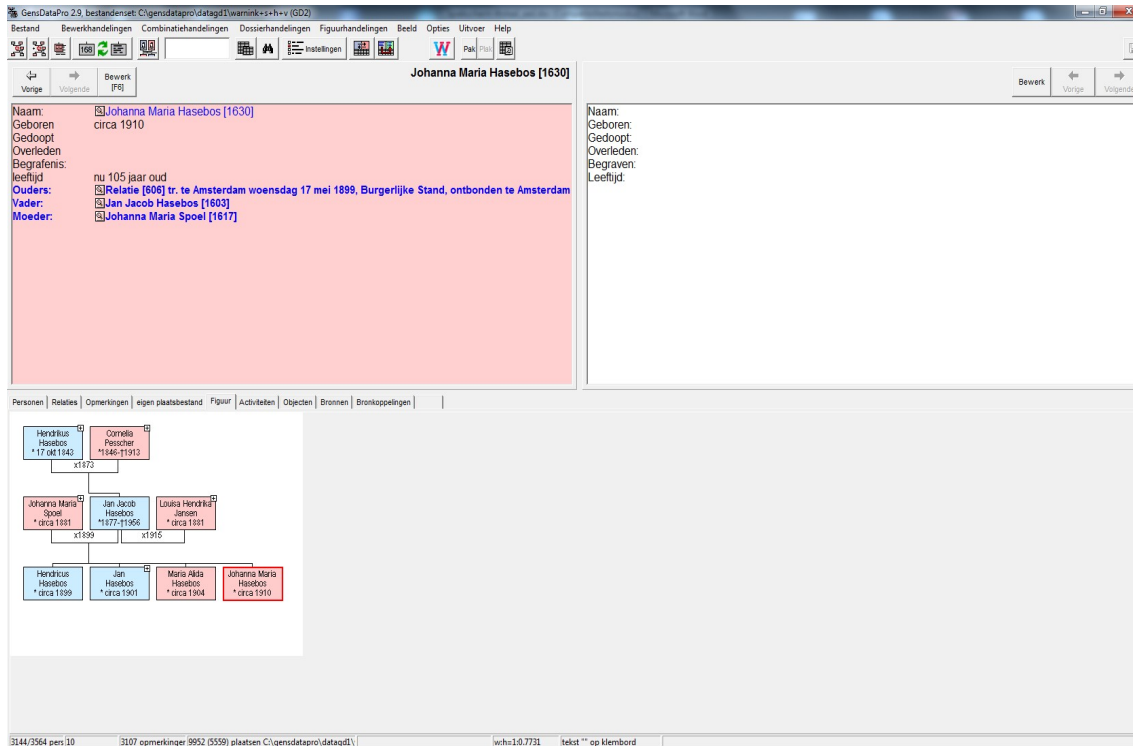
GensDataPro 2.9, bestandenset: C:\gensdatapro\datagd1\warnink+s+h+v (GD2)

Bestand Bewerkhandelingen Combinatiehandelingen Dossierhandelingen Figuurhandelingen Beeld Opties Uitvoer Help

168 Instellingen W Pak Plak

Vorige Volgende Bewerk [F6]

Johanna Maria Hasebos [1630]

Bewerk Vorige Volgende

Naam: Johanna Maria Hasebos [1630]
Geboren circa 1910
Gedoopt
Overleden
Begrafenis:
leeftijd nu 105 jaar oud
Ouders: Relatie [606] tr. te Amsterdam woensdag 17 mei 1899, Burgerlijke Stand, ontbonden te Amsterdam
Vader: Jan Jacob Hasebos [1603]
Moeder: Johanna Maria Spoel [1617]

Naam:
Geboren:
Gedoopt:
Overleden:
Begraven:
Leeftijd:

Personen | Relaties | Opmerkingen | eigen plaatsbestand | Figuur | Activiteiten | Objecten | Bronnen | Bronkoppelingen

Hendrikus Hasebos * 17 okt 1843
Cornelia Pesscher *1846-†1913
x1873
Johanna Maria Spoel * circa 1881
Jan Jacob Hasebos *1877-†1956
Louisa Hendrika Jansen * circa 1881
x1899
x1915
Hendricus Hasebos * circa 1899
Jan Hasebos * circa 1901
Maria Alida Hasebos * circa 1904
Johanna Maria Hasebos * circa 1910

3144/3564 pers 10 | 3107 opmerkinger 9952 (5559) plaatsen C:\gensdatapro\datagd1\ | w:h=1:0.7731 | tekst "" op klembord